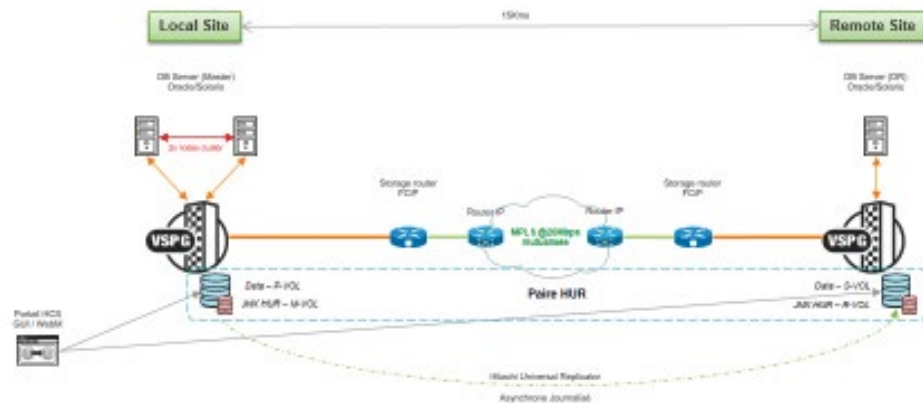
Local Site

15Kms

Remote Site

DB Server (Master)
Oracle/Solaris

2x Veritas Cluster

DB Server (DR)
Oracle/Solaris

VSPG

Storage router
FCIP

Router IP

MPLS @20Mbps
mutualisée

Router IP

Storage router
FCIP

VSPG

Data – P-VOL
JNK HUR – M-VOL

Poire HUR

Data – S-VOL
JNK HUR – R-VOL

Poste HCS
GUI / WebM

Hitachi Universal Replicator

Asynchrone Journalisé